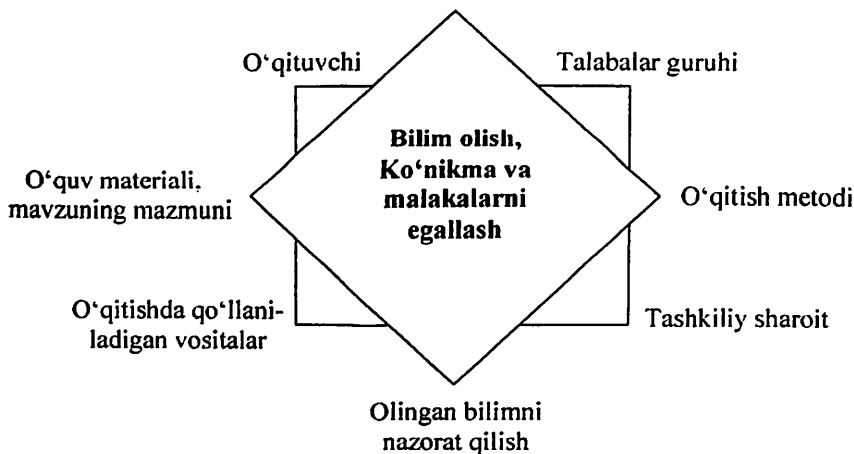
O‘qituvchi

Talabalar guruhi

Bilim olish, Ko‘nikma va malakalarni egallash

O‘quv materiali, mavzuning mazmuni

O‘qitish metodi

O‘qitishda qo‘llaniladigan vositalar

Tashkiliy sharoit

Olingan bilimni nazorat qilish